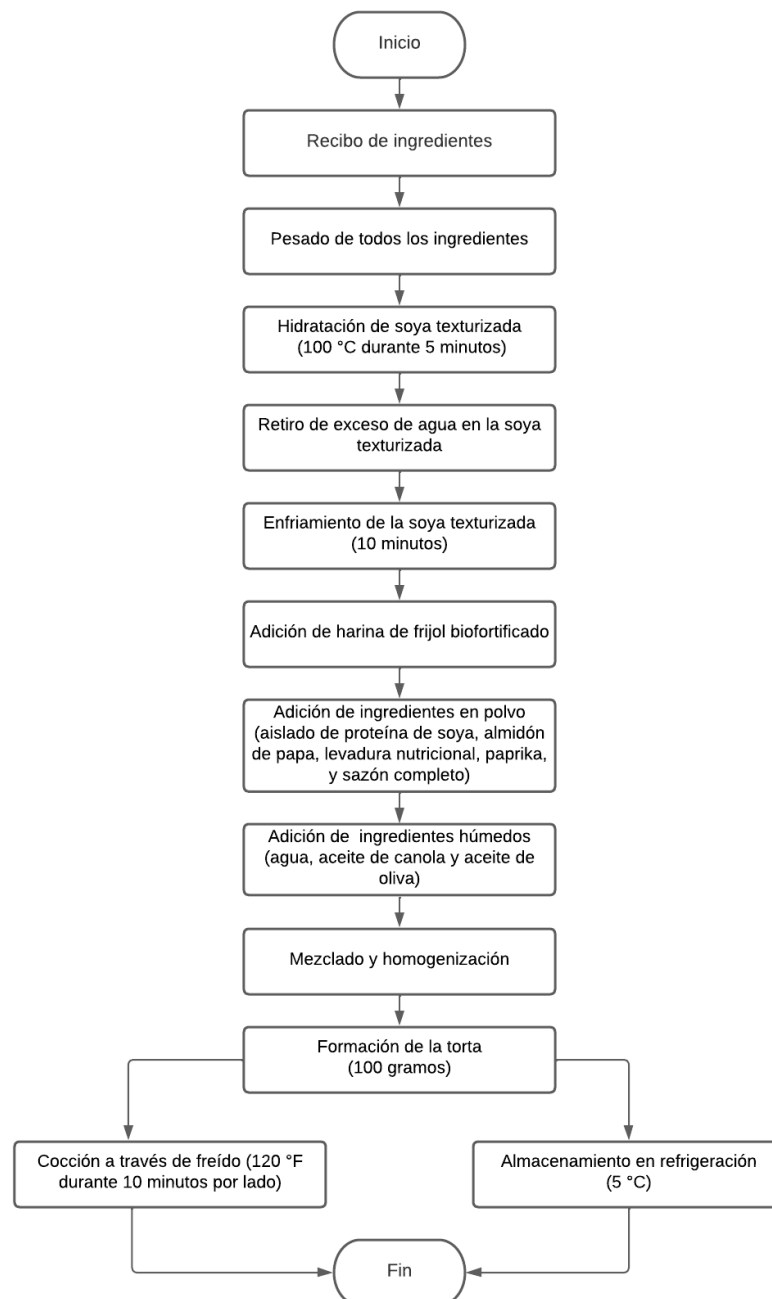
Inicio

Recibo de ingredientes

Pesado de todos los ingredientes

Hidratación de soya texturizada (100 °C durante 5 minutos)

Retiro de exceso de agua en la soya texturizada

Enfriamiento de la soya texturizada (10 minutos)

Adición de harina de frijol biofortificado

Adición de ingredientes en polvo (aislado de proteína de soya, almidón de papa, levadura nutricional, paprika, y sazón completo)

Adición de ingredientes húmedos (agua, aceite de canola y aceite de oliva)

Mezclado y homogenización

Formación de la torta (100 gramos)

Cocción a través de freído (120 °F durante 10 minutos por lado)

Almacenamiento en refrigeración (5 °C)

Fin